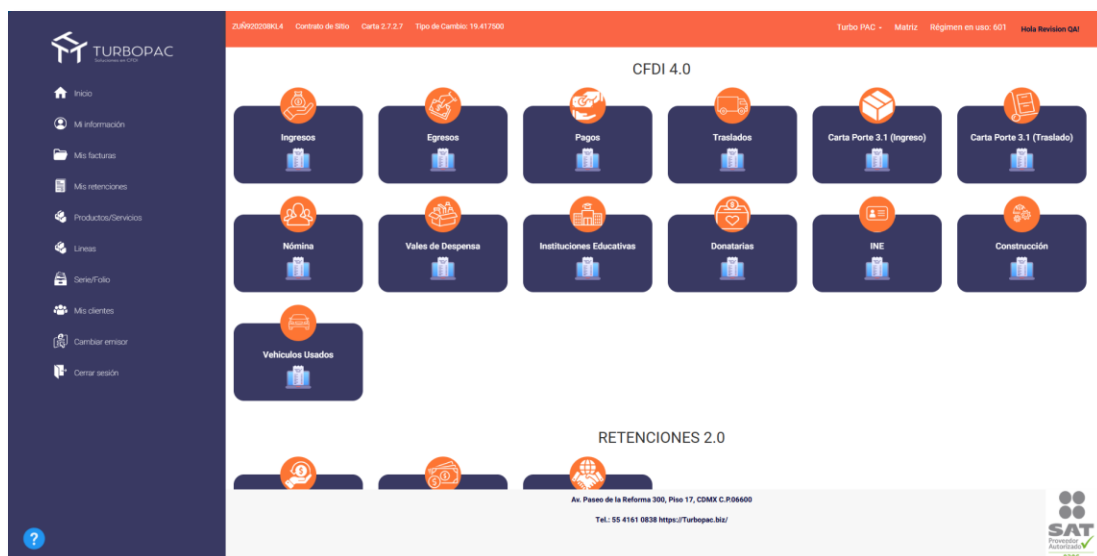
TURBOPAC
Soluciones en CFDI

Inicio
Mi información
Mis facturas
Mis retenciones
Productos/Servicios
Lineas
Serie/Folio
Mis clientes
Cambiar emisor
Cerrar sesión

?

ZUÑ920208KL4 Contrato de Sitio Carta 2.7.2.7 Tipo de Cambio: 19.417500

Turbo PAC Matriz Régimen en uso: 601 Hola Revision QA!

CFDI 4.0

Ingresos
Egresos
Pagos
Traslados
Carta Porte 3.1 (Ingreso)
Carta Porte 3.1 (Traslado)
Nómina
Vales de Despensa
Instituciones Educativas
Donatarias
INE
Construcción
Vehiculos Usados

RETENCIONES 2.0

Av. Paseo de la Reforma 300, Piso 17, CDMX C.P.06600

Tel.: 55 4161 0838 https://Turbopac.biz/

SAT
Proveedor Autorizado
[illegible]